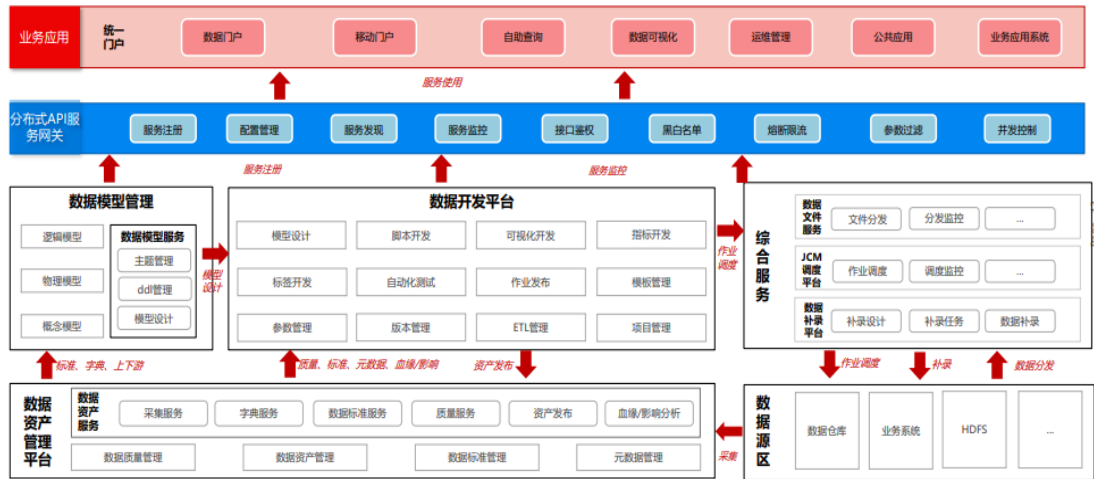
业务应用

统一门户

数据门户

移动门户

自助查询

数据可视化

运维管理

公共应用

业务应用系统

服务使用

分布式API服务网关

服务注册

配置管理

服务发现

服务监控

接口鉴权

黑白名单

熔断限流

参数过滤

并发控制

服务注册

服务监控

数据模型管理

逻辑模型

物理模型

概念模型

数据模型服务

主题管理

ddl管理

模型设计

模型设计

数据开发平台

模型设计

脚本开发

可视化开发

指标开发

标签开发

自动化测试

作业发布

模板管理

参数管理

版本管理

ETL管理

项目管理

作业调度

综合服务

数据文件服务

文件分发

分发监控

...

JCM调度平台

作业调度

调度监控

...

数据补录平台

补录设计

补录任务

数据补录

标准、字典、上下游

质量、标准、元数据、血缘/影响

资产发布

作业调度

补录

数据分发

数据资产管理平台

数据资产服务

采集服务

字典服务

数据标准服务

质量服务

资产发布

血缘/影响分析

数据质量管理

数据资产管理

数据标准管理

元数据管理

采集

数据源区

数据仓库

业务系统

HDFS

...